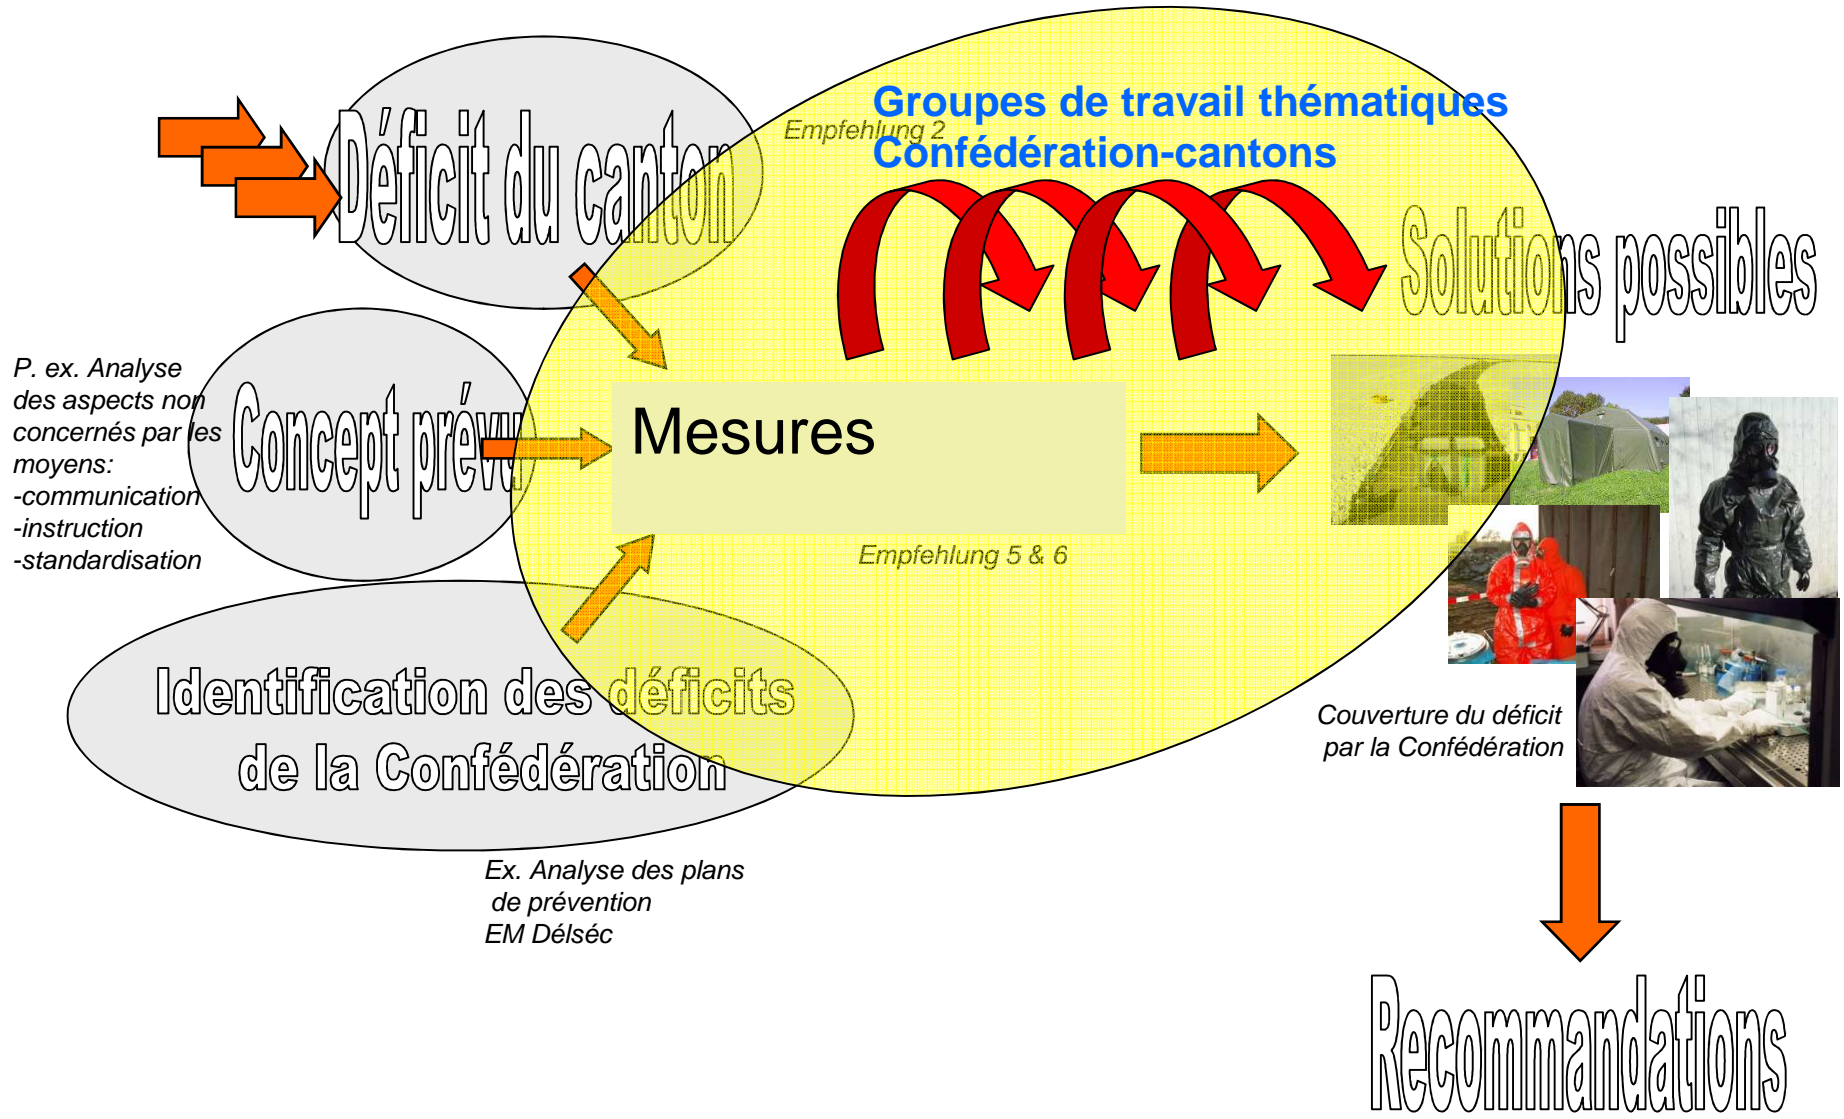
Groupes de travail thématiques
Empfehlung 2
Confédération-cantons

Déficit du canton

Solutions possibles

P. ex. Analyse des aspects non concernés par les moyens:
-communication
-instruction
-standardisation

Concept prévu

Mesures

Empfehlung 5 & 6

Identification des déficits de la Confédération

Ex. Analyse des plans de prévention EM Délséc

Couverture du déficit par la Confédération

Recommandations